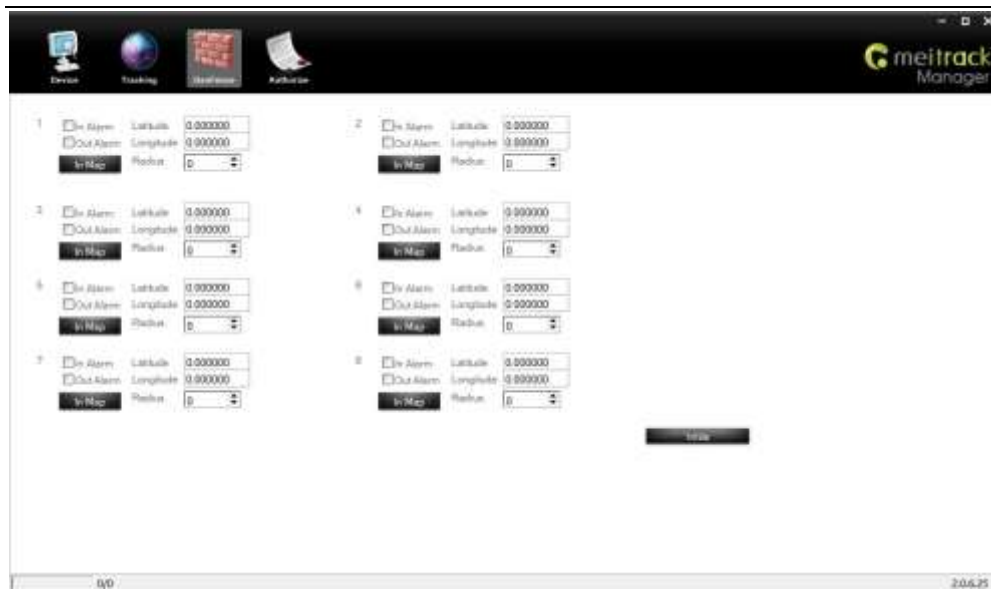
Device Tracking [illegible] Authorize

meitrack Manager

1 In Alarm Latitude 0.000000
Out Alarm Longitude 0.000000
In Map Radius 0

2 In Alarm Latitude 0.000000
Out Alarm Longitude 0.000000
In Map Radius 0

3 In Alarm Latitude 0.000000
Out Alarm Longitude 0.000000
In Map Radius 0

4 In Alarm Latitude 0.000000
Out Alarm Longitude 0.000000
In Map Radius 0

5 In Alarm Latitude 0.000000
Out Alarm Longitude 0.000000
In Map Radius 0

6 In Alarm Latitude 0.000000
Out Alarm Longitude 0.000000
In Map Radius 0

7 In Alarm Latitude 0.000000
Out Alarm Longitude 0.000000
In Map Radius 0

8 In Alarm Latitude 0.000000
Out Alarm Longitude 0.000000
In Map Radius 0

Write

0/0

2.0.6.25